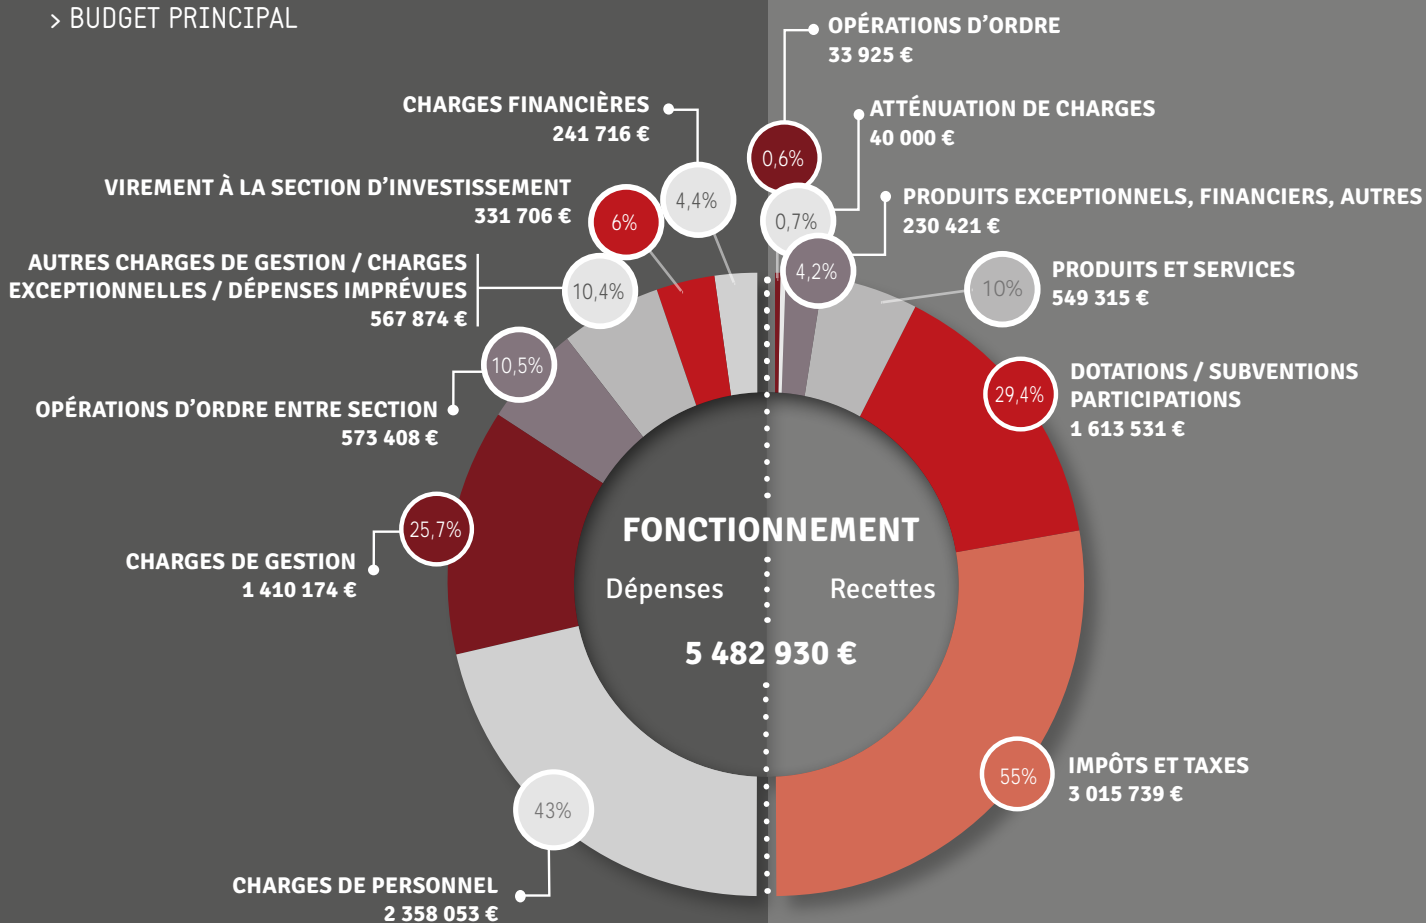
> BUDGET PRINCIPAL

CHARGES FINANCIÈRES
241 716 €

VIREMENT À LA SECTION D'INVESTISSEMENT
331 706 €

AUTRES CHARGES DE GESTION / CHARGES EXCEPTIONNELLES / DÉPENSES IMPRÉVUES
567 874 €

OPÉRATIONS D'ORDRE ENTRE SECTION
573 408 €

CHARGES DE GESTION
1 410 174 €

CHARGES DE PERSONNEL
2 358 053 €

4,4%
6%
10,4%
10,5%
25,7%
43%

OPÉRATIONS D'ORDRE
33 925 €

ATTÉNUATION DE CHARGES
40 000 €

PRODUITS EXCEPTIONNELS, FINANCIERS, AUTRES
230 421 €

PRODUITS ET SERVICES
549 315 €

DOTATIONS / SUBVENTIONS PARTICIPATIONS
1 613 531 €

IMPÔTS ET TAXES
3 015 739 €

0,6%
0,7%
4,2%
10%
29,4%
55%

FONCTIONNEMENT
Dépenses
Recettes
5 482 930 €